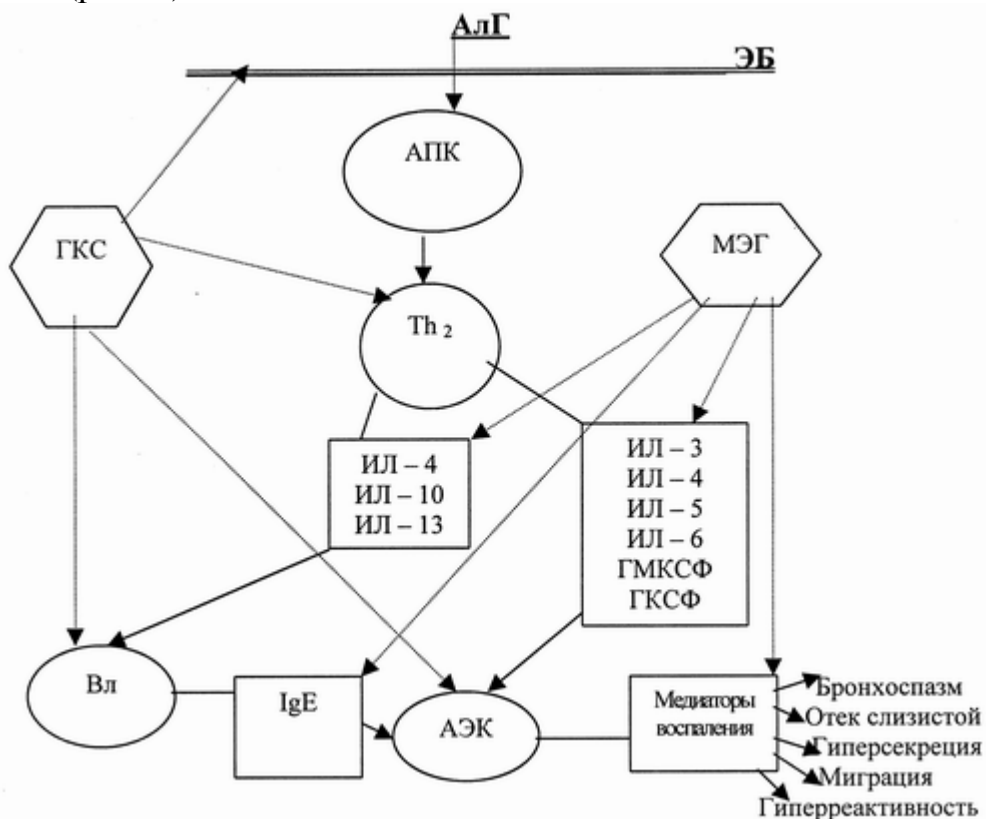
АлГ

ЭБ

АПК

ГКС

МЭГ

Th $_2$

ИЛ – 4
ИЛ – 10
ИЛ – 13

ИЛ – 3
ИЛ – 4
ИЛ – 5
ИЛ – 6
ГМКСФ
ГКСФ

Вл

IgE

АЭК

Медиаторы воспаления

Бронхоспазм
Отек слизистой
Гиперсекреция
Миграция
Гиперреактивность